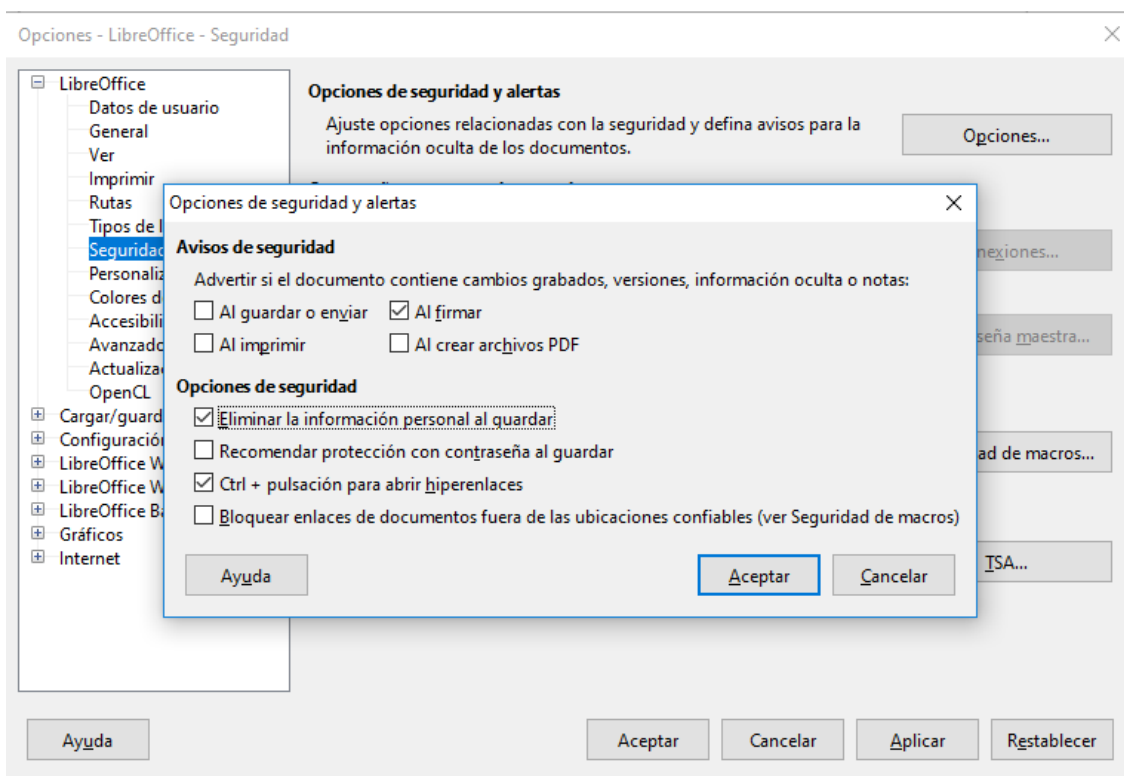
Opciones - LibreOffice - Seguridad

LibreOffice
Datos de usuario
General
Ver
Imprimir
Rutas
Tipos de l
Seguridad
Personaliz
Colores d
Accesibili
Avanzado
Actualiza
OpenCL
Cargar/guard
Configuració
LibreOffice W
LibreOffice W
LibreOffice Ba
Gráficos
Internet

Opciones de seguridad y alertas
Ajuste opciones relacionadas con la seguridad y defina avisos para la información oculta de los documentos.
Opciones...

nexiones...
seña maestra...
ad de macros...
TSA...

Opciones de seguridad y alertas

Avisos de seguridad
Advertir si el documento contiene cambios grabados, versiones, información oculta o notas:
Al guardar o enviar
Al firmar
Al imprimir
Al crear archivos PDF

Opciones de seguridad
Eliminar la información personal al guardar
Recomendar protección con contraseña al guardar
Ctrl + pulsación para abrir hiperenlaces
Bloquear enlaces de documentos fuera de las ubicaciones confiables (ver Seguridad de macros)

Ayuda
Aceptar
Cancelar

Ayuda
Aceptar
Cancelar
Aplicar
Restablecer